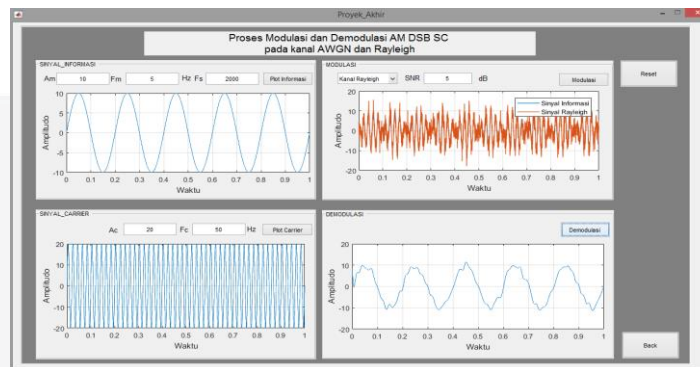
Proyek_Akhir

Proses Modulasi dan Demodulasi AM DSB SC
pada kanal AWGN dan Rayleigh

SINYAL_INFORMASI

Am 10 Fm 5 Hz Fs 2000 Plot Informasi

10
5
0
-5
-10
Amplitudo
0 0.1 0.2 0.3 0.4 0.5 0.6 0.7 0.8 0.9 1
Waktu

MODULASI

Kanal Rayleigh SNR 5 dB Modulasi

20
10
0
-10
-20
Amplitudo
Sinyal Informasi
Sinyal Rayleigh
0 0.1 0.2 0.3 0.4 0.5 0.6 0.7 0.8 0.9 1
Waktu

Reset

SINYAL_CARRIER

Ac 20 Fc 50 Hz Plot Carrier

20
10
0
-10
-20
Amplitudo
0 0.1 0.2 0.3 0.4 0.5 0.6 0.7 0.8 0.9 1
Waktu

DEMODULASI

Demodulasi

20
10
0
-10
-20
Amplitudo
0 0.1 0.2 0.3 0.4 0.5 0.6 0.7 0.8 0.9 1
Waktu

Back